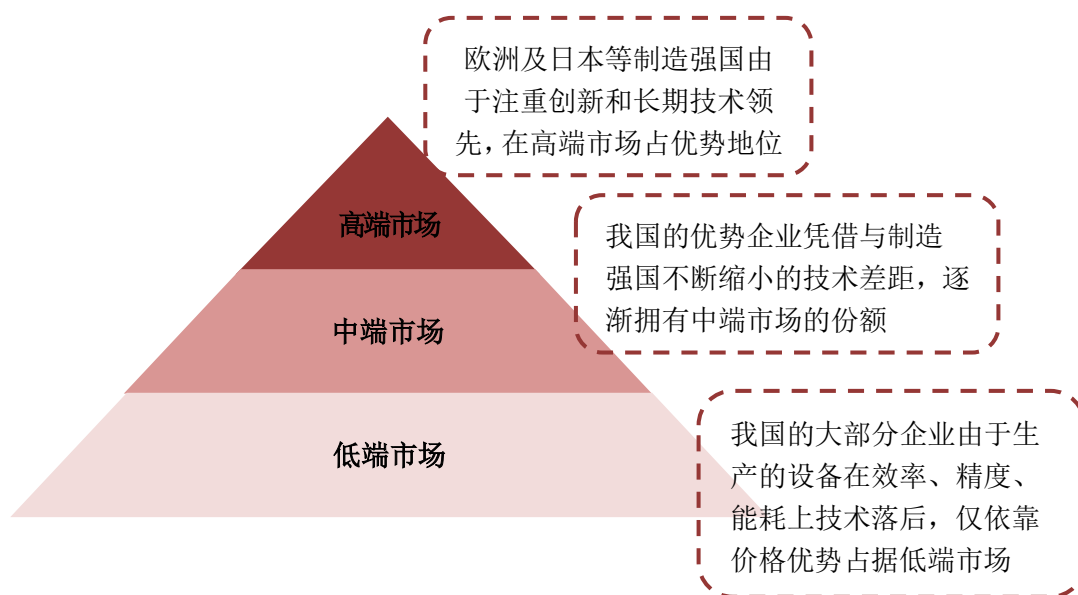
欧洲及日本等制造强国由于注重创新和长期技术领先，在高端市场占优势地位

高端市场

我国的优势企业凭借与制造强国不断缩小的技术差距，逐渐拥有中端市场的份额

中端市场

我国的大部分企业由于生产的设备在效率、精度、能耗上技术落后，仅依靠价格优势占据低端市场

低端市场